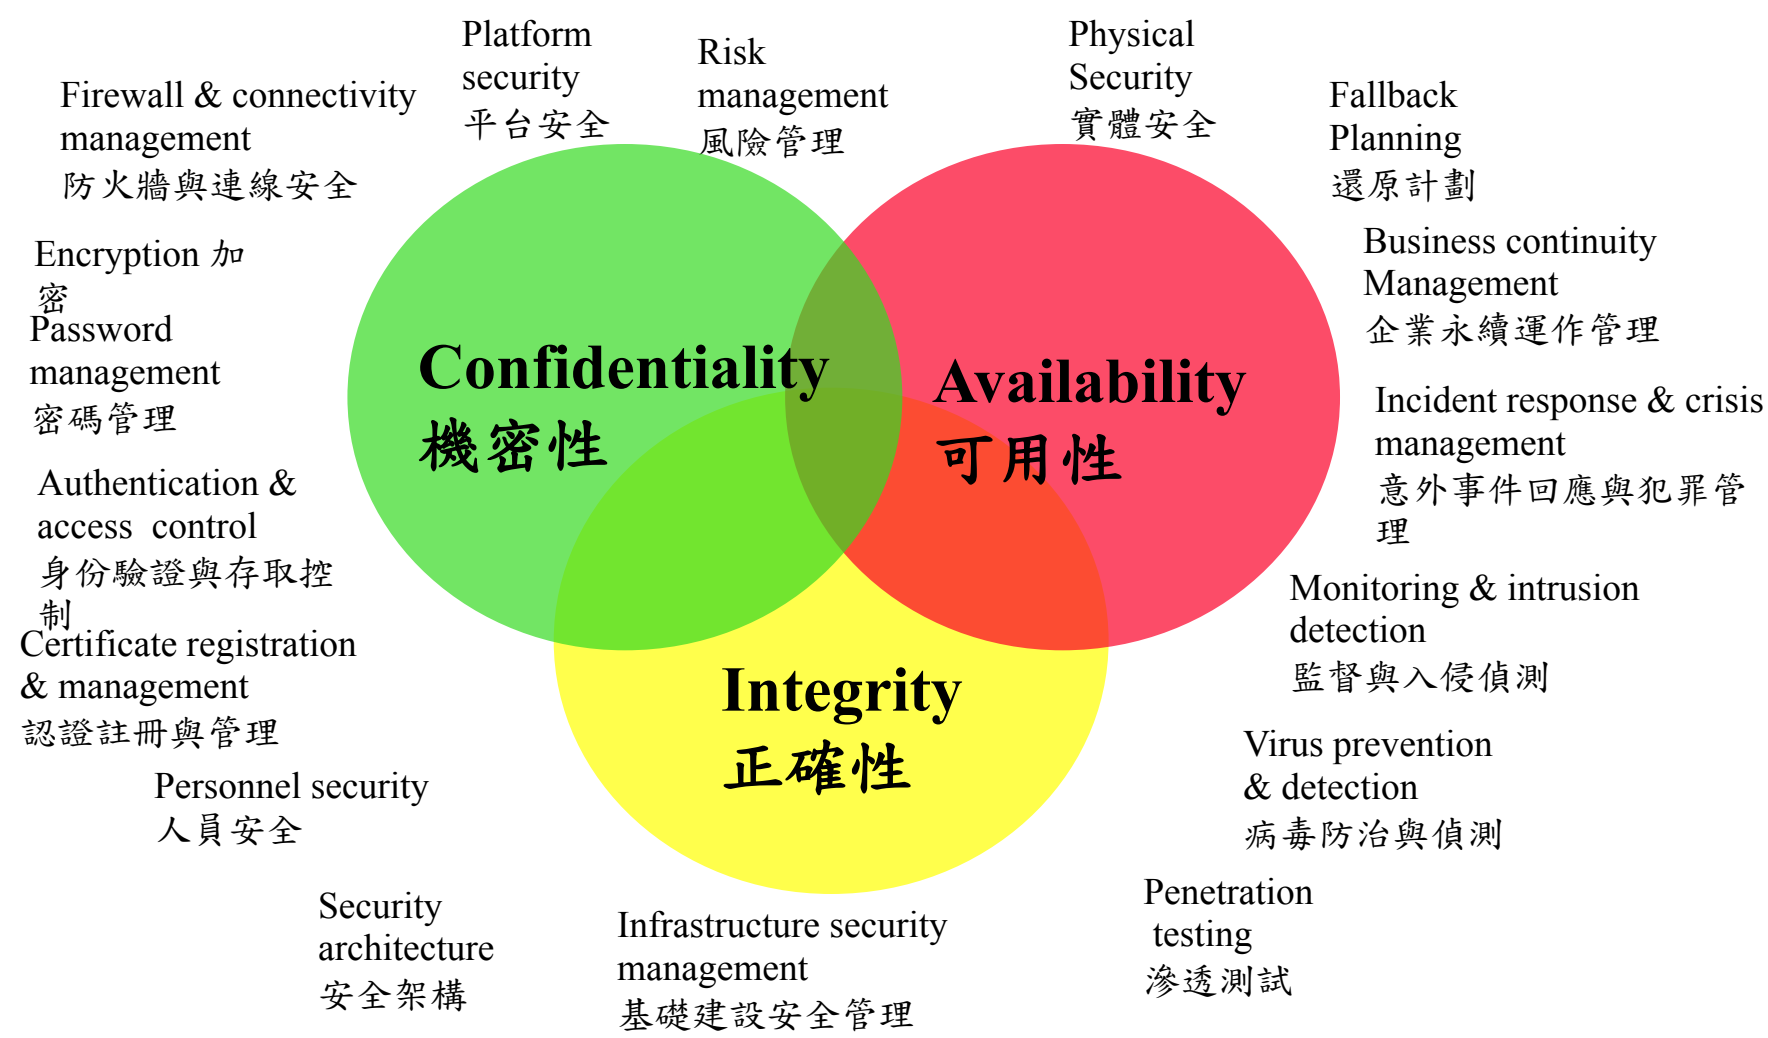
Platform security
平台安全

Risk management
風險管理

Physical Security
實體安全

Firewall & connectivity management
防火牆與連線安全

Fallback Planning
還原計劃

Business continuity Management
企業永續運作管理

Encryption 加密

Password management
密碼管理

Confidentiality
機密性

Availability
可用性

Incident response & crisis management
意外事件回應與犯罪管理

Authentication & access control
身份驗證與存取控制

Monitoring & intrusion detection
監督與入侵偵測

Certificate registration & management
認證註冊與管理

Integrity
正確性

Virus prevention & detection
病毒防治與偵測

Personnel security
人員安全

Security architecture
安全架構

Infrastructure security management
基礎建設安全管理

Penetration testing
滲透測試